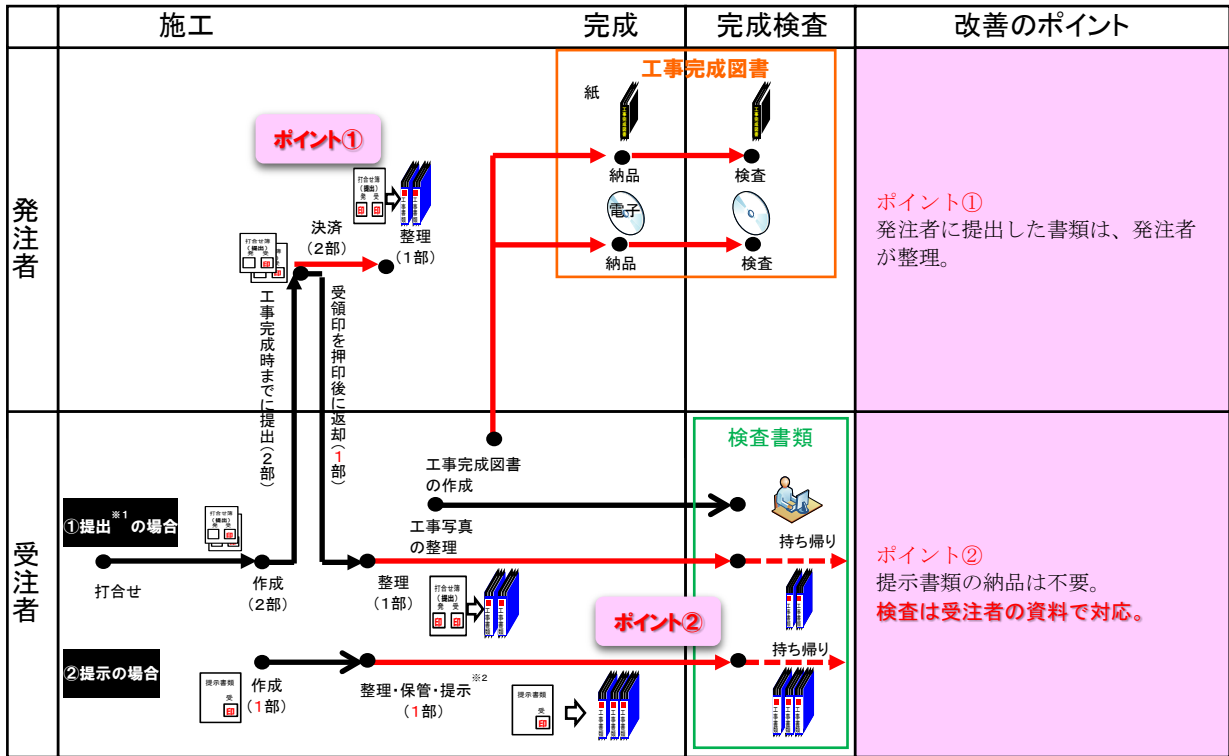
| | 施工 完成 | 完成検査 | 改善のポイント |
|---|---|---|---|
| 発注者 | | | ポイント①<br>発注者に提出した書類は、発注者が整理。 |
| 受注者 | | | ポイント②<br>提示書類の納品は不要。<br>検査は受注者の資料で対応。 |

工事完成図書

紙

納品

検査

電子

納品

検査

ポイント①

打合せ簿（提出）発 受 印 印

決済（2部）

整理（1部）

工事完成時までに提出（2部）

受領印を押印後に返却（1部）

工事完成図書の作成

工事写真の整理

検査書類

持ち帰り

持ち帰り

①提出※1の場合

打合せ

作成（2部）

整理（1部）

ポイント②

②提示の場合

提示書類 受 印

作成（1部）

整理・保管・提示※2（1部）